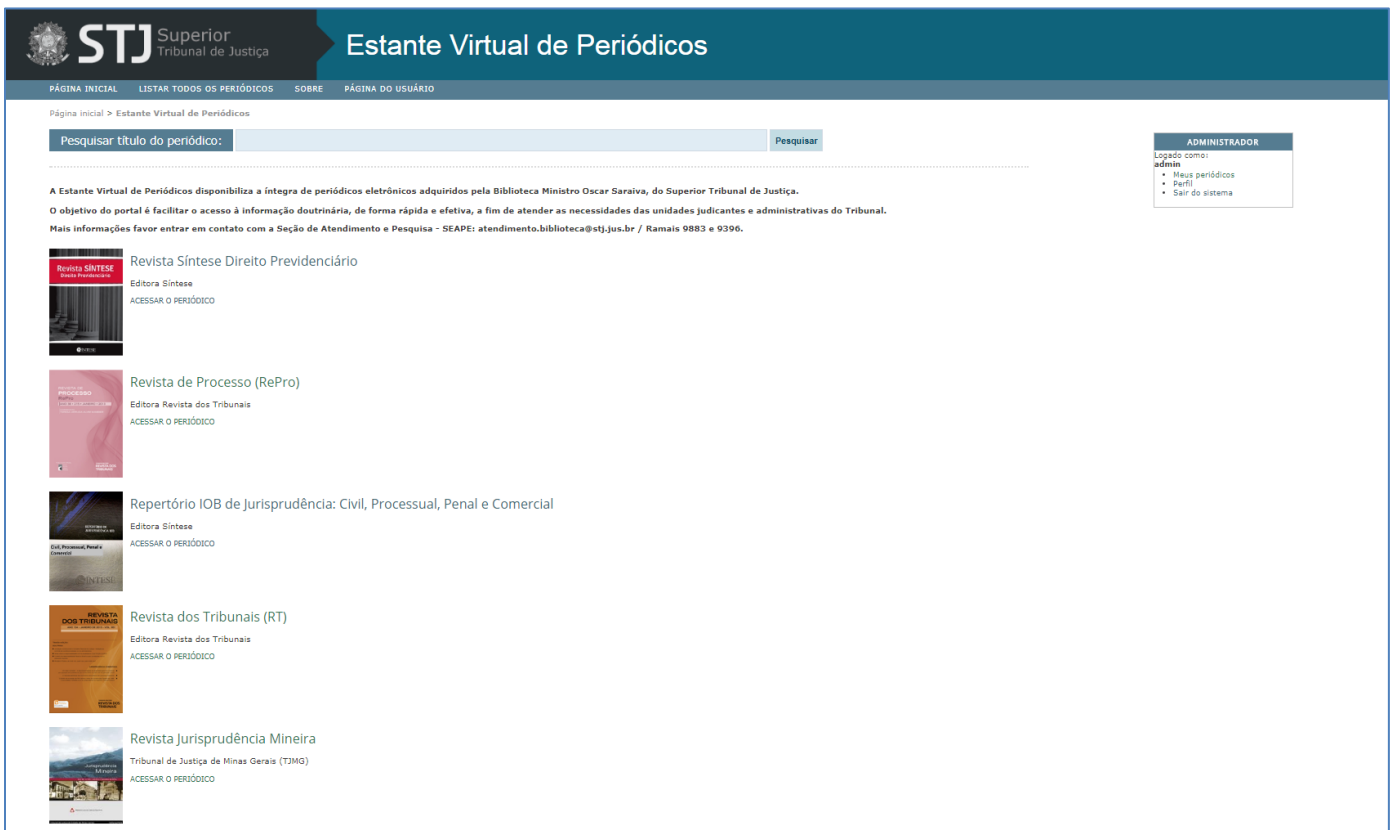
STJ Superior Tribunal de Justiça

Estante Virtual de Periódicos

PÁGINA INICIAL LISTAR TODOS OS PERIÓDICOS SOBRE PÁGINA DO USUÁRIO

Página inicial > Estante Virtual de Periódicos

Pesquisar título do periódico: Pesquisar

ADMINISTRADOR
Logado como:
admin
- Meus periódicos
- Perfil
- Sair do sistema

A Estante Virtual de Periódicos disponibiliza a íntegra de periódicos eletrônicos adquiridos pela Biblioteca Ministro Oscar Saraiva, do Superior Tribunal de Justiça.

O objetivo do portal é facilitar o acesso à informação doutrinária, de forma rápida e efetiva, a fim de atender as necessidades das unidades judicantes e administrativas do Tribunal.

Mais informações favor entrar em contato com a Seção de Atendimento e Pesquisa - SEAPE: atendimento.biblioteca@stj.jus.br / Ramais 9883 e 9396.

Revista SÍNTESE Direito Previdenciário

Revista Síntese Direito Previdenciário
Editora Síntese
ACESSAR O PERIÓDICO

PROCESSO

Revista de Processo (RePro)
Editora Revista dos Tribunais
ACESSAR O PERIÓDICO

Civil, Processual, Penal e Comercial
SÍNTESE

Repertório IOB de Jurisprudência: Civil, Processual, Penal e Comercial
Editora Síntese
ACESSAR O PERIÓDICO

REVISTA DOS TRIBUNAIS

Revista dos Tribunais (RT)
Editora Revista dos Tribunais
ACESSAR O PERIÓDICO

Jurisprudência Mineira

Revista Jurisprudência Mineira
Tribunal de Justiça de Minas Gerais (TJMG)
ACESSAR O PERIÓDICO